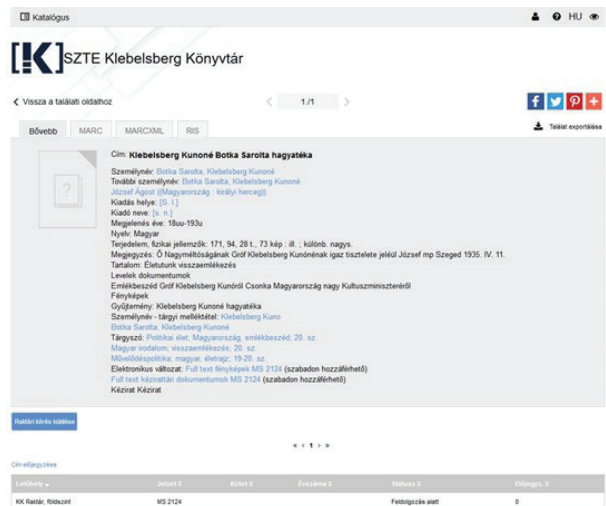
Katalógus

HU

SZTE Klebelsberg Könyvtár

Vissza a találati oldalhoz

1 /1

Találat exportálása

Bővebb MARC MARCXML RIS

Cím: Klebelsberg Kunoné Botka Sarolta hagyatéka

Személynév: Botka Sarolta, Klebelsberg Kunoné
További személynév: Botka Sarolta, Klebelsberg Kunoné
József Ágost (Magyarország : királyi herceg)
Kiadás helye: [S. l.]
Kiadó neve: [s. n.]
Megjelenés éve: 18uu-193u
Nyelv: Magyar
Terjedelem, fizikai jellemzők: 171, 94, 28 t., 73 kép : ill. ; különb. nagys.
Megjegyzés: Ő Nagyméltóságának Gróf Klebelsberg Kunónénak igaz tisztelete jeléül József mp Szeged 1935. IV. 11.
Tartalom: Életutunk visszaemlékezés
Levelek dokumentumok
Emlékbeszéd Gróf Klebelsberg Kunóról Csonka Magyarország nagy Kultuszminiszteréről
Fényképek
Gyűjtemény: Klebelsberg Kunoné hagyatéka
Személynév - tárgyi melléktétel: Klebelsberg Kuno
Botka Sarolta, Klebelsberg Kunoné
Tárgyszó: Politikai élet, Magyarország, emlékbeszéd; 20. sz.
Magyar irodalom; visszaemlékezés; 20. sz.
Művelődéspolitika; magyar, életrajz; 19-20. sz.
Elektronikus változat: Full text fényképek MS 2124 (szabadon hozzáférhető)
Full text kézirattári dokumentumok MS 2124 (szabadon hozzáférhető)
Kézirat Kézirat

Raktári kérés küldése

« ‹ 1 › »

Cím eljegyzése

| Lelőhely | Jelzet | Kötet | Évszáma | Státusz | Előjegyz. |
|---|---|---|---|---|---|
| KK Raktár, földszint | MS 2124 | | | Feldolgozás alatt | 0 |